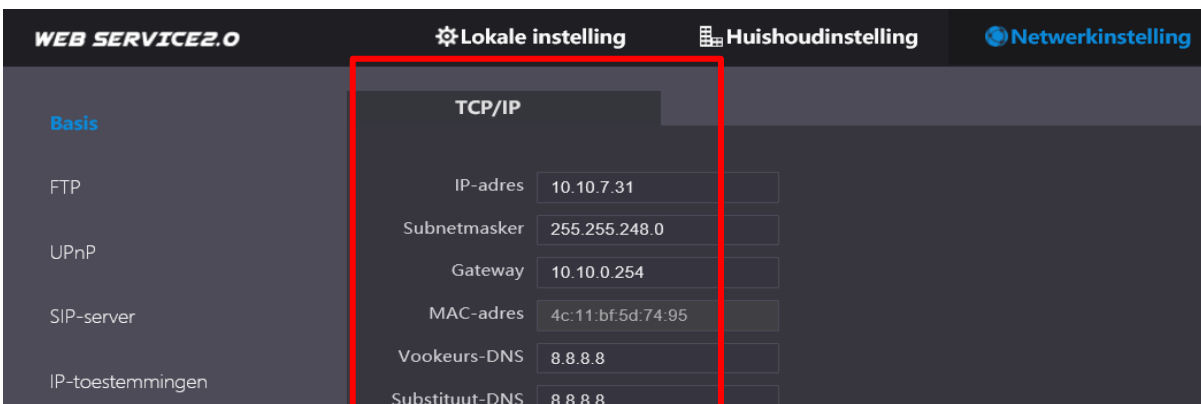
WEB SERVICE2.0

Lokale instelling

Huishoudinstelling

Netwerkinstelling

Basis

FTP

UPnP

SIP-server

IP-toestemmingen

TCP/IP

IP-adres 10.10.7.31

Subnetmasker 255.255.248.0

Gateway 10.10.0.254

MAC-adres 4c:11:bf:5d:74:95

Vookeurs-DNS 8.8.8.8

Substituut-DNS 8.8.8.8